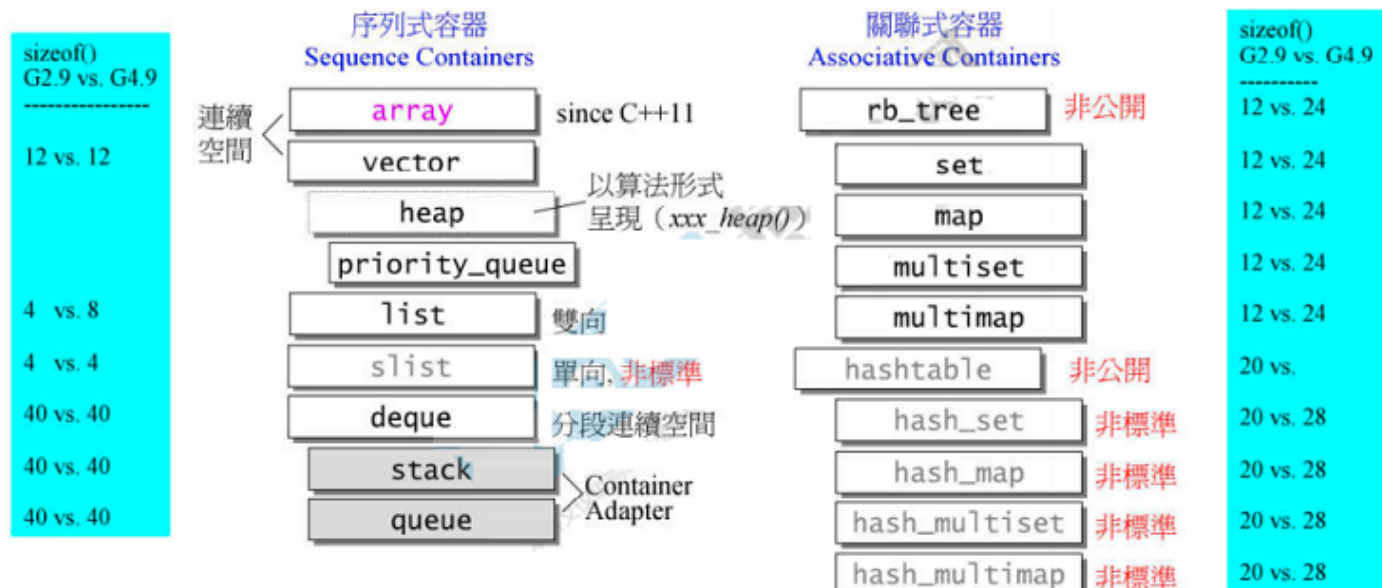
sizeof()
G2.9 vs. G4.9
----------------

12 vs. 12

4 vs. 8

4 vs. 4

40 vs. 40

40 vs. 40

40 vs. 40

序列式容器
Sequence Containers

連續空間

array
since C++11

vector

heap
以算法形式呈現（xxx_heap()）

priority_queue

list
雙向

slist
單向, 非標準

deque
分段連續空間

stack

queue
Container Adapter

關聯式容器
Associative Containers

rb_tree
非公開

set

map

multiset

multimap

hashtable
非公開

hash_set
非標準

hash_map
非標準

hash_multiset
非標準

hash_multimap
非標準

sizeof()
G2.9 vs. G4.9
----------

12 vs. 24

12 vs. 24

12 vs. 24

12 vs. 24

12 vs. 24

20 vs.

20 vs. 28

20 vs. 28

20 vs. 28

20 vs. 28